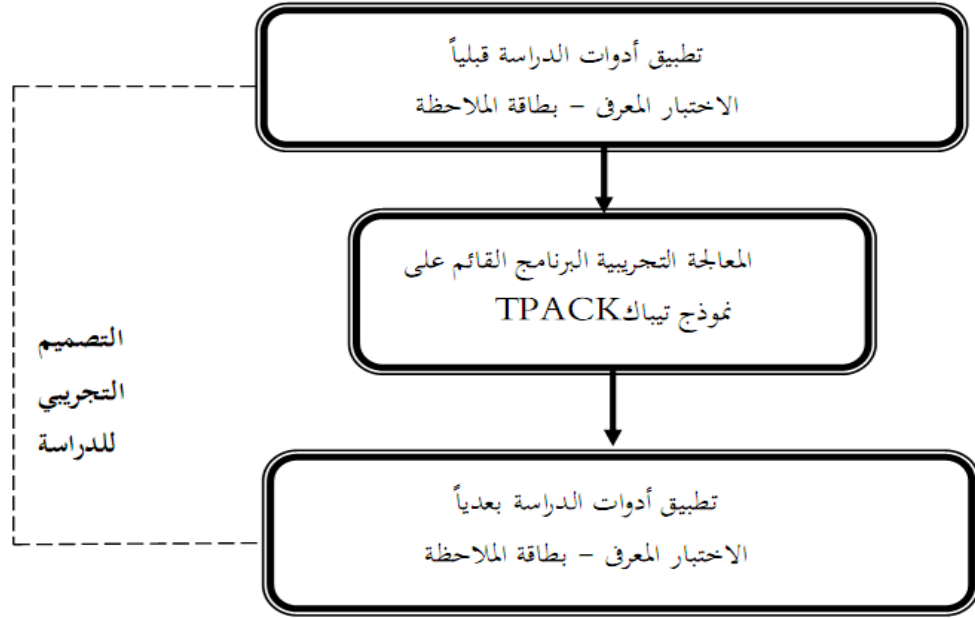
تطبيق أدوات الدراسة قبلياً
الاختبار المعرفى – بطاقة الملاحظة

المعالجة التجريبية البرنامج القائم على نموذج تيباكTPACK

التصميم
التجريبي
للدراسة

تطبيق أدوات الدراسة بعدياً
الاختبار المعرفى – بطاقة الملاحظة